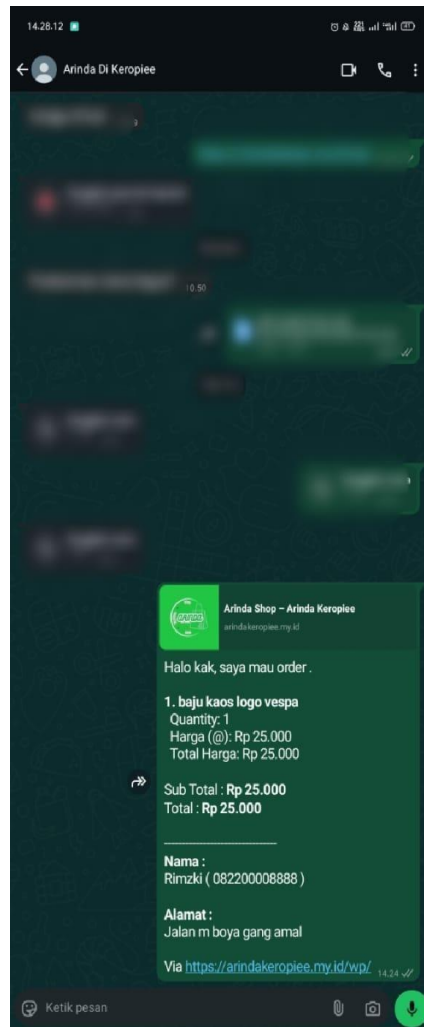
14.28.12

Arinda Di Keropiee

10.50

Arinda Shop – Arinda Keropiee
arindakeropiee.my.id

Halo kak, saya mau order .

1. baju kaos logo vespa
Quantity: 1
Harga (@): Rp 25.000
Total Harga: Rp 25.000

Sub Total : **Rp 25.000**
Total : **Rp 25.000**

_______________

**Nama :**
Rimzki ( 082200008888 )

**Alamat :**
Jalan m boya gang amal

Via https://arindakeropiee.my.id/wp/ 14.24

Ketik pesan